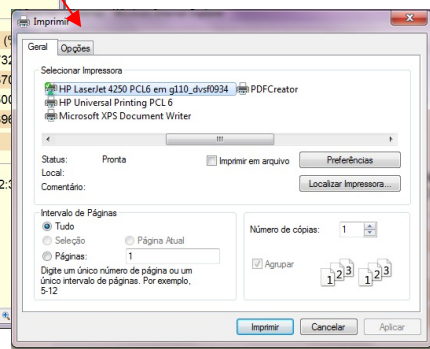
Imprimir

Geral | Opções

Selecionar Impressora

HP LaserJet 4250 PCL6 em g110_dvsf0934
PDFCreator
HP Universal Printing PCL 6
Microsoft XPS Document Writer

Status: Pronta
Local:
Comentário:

Imprimir em arquivo

Preferências

Localizar Impressora...

Intervalo de Páginas
Tudo
Seleção
Página Atual
Páginas: 1
Digite um único número de página ou um único intervalo de páginas. Por exemplo, 5-12

Número de cópias: 1

Agrupar

1 2 3 1 2 3

Imprimir
Cancelar
Aplicar

(°
32
70
00
96
2:3